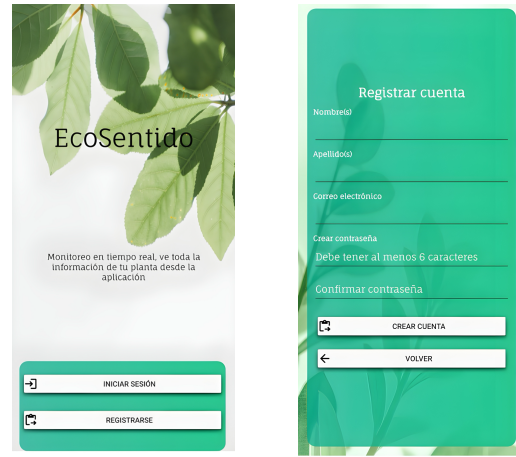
EcoSentido

Monitoreo en tiempo real, ve toda la información de tu planta desde la aplicación

INICIAR SESIÓN

REGISTRARSE

Registrar cuenta

Nombre(s)

Apellido(s)

Correo electrónico

Crear contraseña

Debe tener al menos 6 caracteres

Confirmar contraseña

CREAR CUENTA

VOLVER